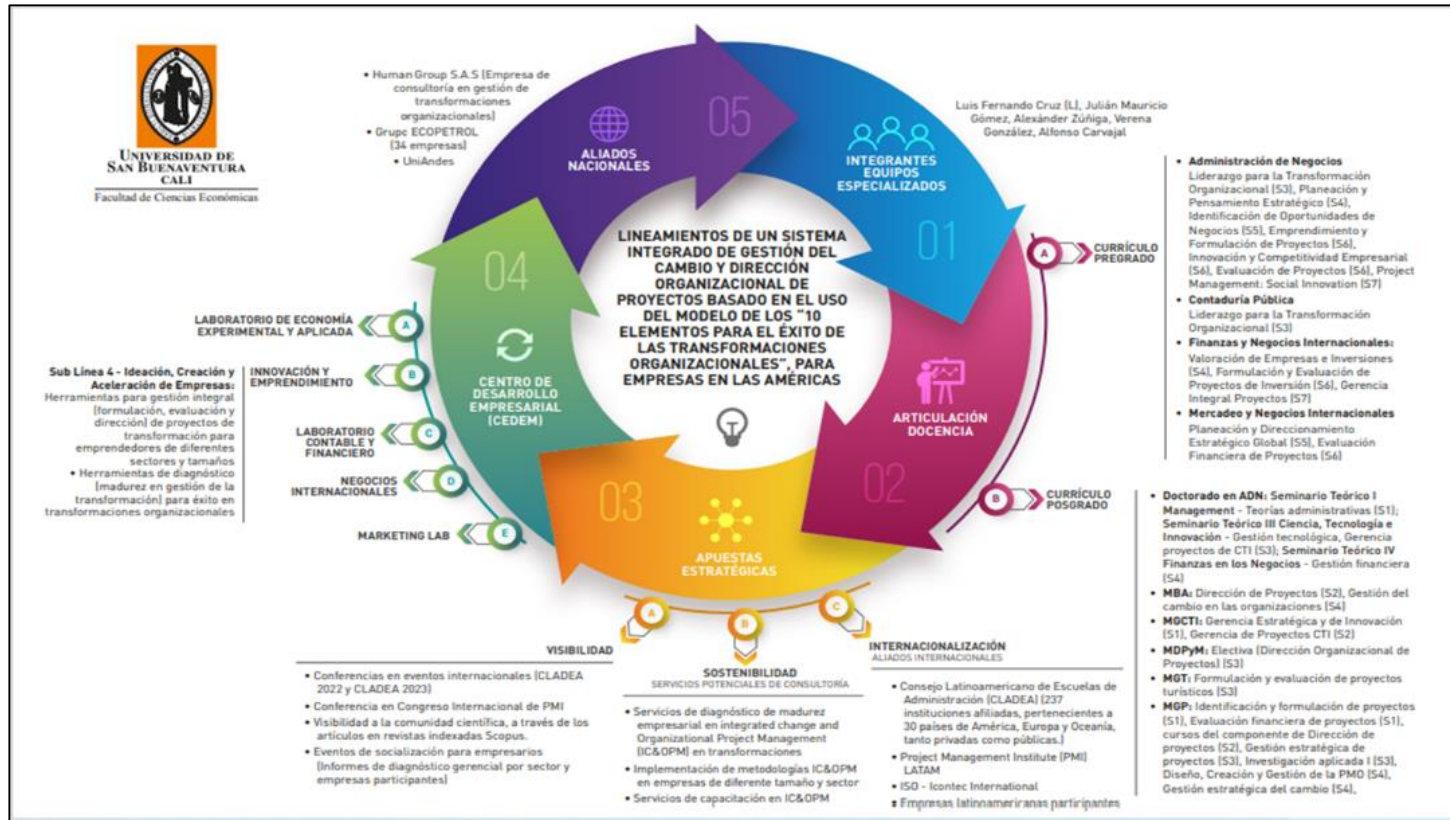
UNIVERSIDAD DE SAN BUENAVENTURA CALI
Facultad de Ciencias Económicas

• Human Group S.A.S (Empresa de consultoría en gestión de transformaciones organizacionales)
• Grupo ECOPETROL (34 empresas)
• UniAndes

05
ALIADOS NACIONALES

Luis Fernando Cruz (L), Julián Mauricio Gómez, Alexánder Zúñiga, Verena González, Alfonso Carvajal

INTEGRANTES EQUIPOS ESPECIALIZADOS
01

LINEAMIENTOS DE UN SISTEMA INTEGRADO DE GESTIÓN DEL CAMBIO Y DIRECCIÓN ORGANIZACIONAL DE PROYECTOS BASADO EN EL USO DEL MODELO DE LOS "10 ELEMENTOS PARA EL ÉXITO DE LAS TRANSFORMACIONES ORGANIZACIONALES", PARA EMPRESAS EN LAS AMÉRICAS

A CURRÍCULO PREGRADO

• Administración de Negocios
Liderazgo para la Transformación Organizacional (S3), Planeación y Pensamiento Estratégico (S4), Identificación de Oportunidades de Negocios (S5), Emprendimiento y Formulación de Proyectos (S6), Innovación y Competitividad Empresarial (S6), Evaluación de Proyectos (S6), Project Management: Social Innovation (S7)
• Contaduría Pública
Liderazgo para la Transformación Organizacional (S3)
• Finanzas y Negocios Internacionales:
Valoración de Empresas e Inversiones (S4), Formulación y Evaluación de Proyectos de Inversión (S6), Gerencia Integral Proyectos (S7)
• Mercadeo y Negocios Internacionales
Planeación y Direccionamiento Estratégico Global (S5), Evaluación Financiera de Proyectos (S6)

04
CENTRO DE DESARROLLO EMPRESARIAL (CEDEM)

LABORATORIO DE ECONOMÍA EXPERIMENTAL Y APLICADA A
INNOVACIÓN Y EMPRENDIMIENTO B
LABORATORIO CONTABLE Y FINANCIERO C
NEGOCIOS INTERNACIONALES D
MARKETING LAB E

Sub Línea 4 - Ideación, Creación y Aceleración de Empresas: Herramientas para gestión integral (formulación, evaluación y dirección) de proyectos de transformación para emprendedores de diferentes sectores y tamaños
• Herramientas de diagnóstico (madurez en gestión de la transformación) para éxito en transformaciones organizacionales

ARTICULACIÓN DOCENCIA
02

03
APUESTAS ESTRATÉGICAS

B CURRÍCULO POSGRADO

• Doctorado en ADN: Seminario Teórico I Management - Teorías administrativas (S1); Seminario Teórico III Ciencia, Tecnología e Innovación - Gestión tecnológica, Gerencia proyectos de CTI (S3); Seminario Teórico IV Finanzas en los Negocios - Gestión financiera (S4)
• MBA: Dirección de Proyectos (S2), Gestión del cambio en las organizaciones (S4)
• MGCTI: Gerencia Estratégica y de Innovación (S1), Gerencia de Proyectos CTI (S2)
• MDPyM: Electiva (Dirección Organizacional de Proyectos) (S3)
• MGT: Formulación y evaluación de proyectos turísticos (S3)
• MGP: Identificación y formulación de proyectos (S1), Evaluación financiera de proyectos (S1), cursos del componente de Dirección de proyectos (S2), Gestión estratégica de proyectos (S3), Investigación aplicada I (S3), Diseño, Creación y Gestión de la PMO (S4), Gestión estratégica del cambio (S4),

A B C

VISIBILIDAD
• Conferencias en eventos internacionales (CLADEA 2022 y CLADEA 2023)
• Conferencia en Congreso Internacional de PMI
• Visibilidad a la comunidad científica, a través de los artículos en revistas indexadas Scopus.
• Eventos de socialización para empresarios (Informes de diagnóstico gerencial por sector y empresas participantes)

SOSTENIBILIDAD
SERVICIOS POTENCIALES DE CONSULTORÍA
• Servicios de diagnóstico de madurez empresarial en integrated change and Organizational Project Management (IC&OPM) en transformaciones
• Implementación de metodologías IC&OPM en empresas de diferente tamaño y sector
• Servicios de capacitación en IC&OPM

INTERNACIONALIZACIÓN
ALIADOS INTERNACIONALES
• Consejo Latinoamericano de Escuelas de Administración (CLADEA) (237 instituciones afiliadas, pertenecientes a 30 países de América, Europa y Oceanía, tanto privadas como públicas.)
• Project Management Institute (PMI) LATAM
• ISO - Icontec International
• Empresas latinoamericanas participantes